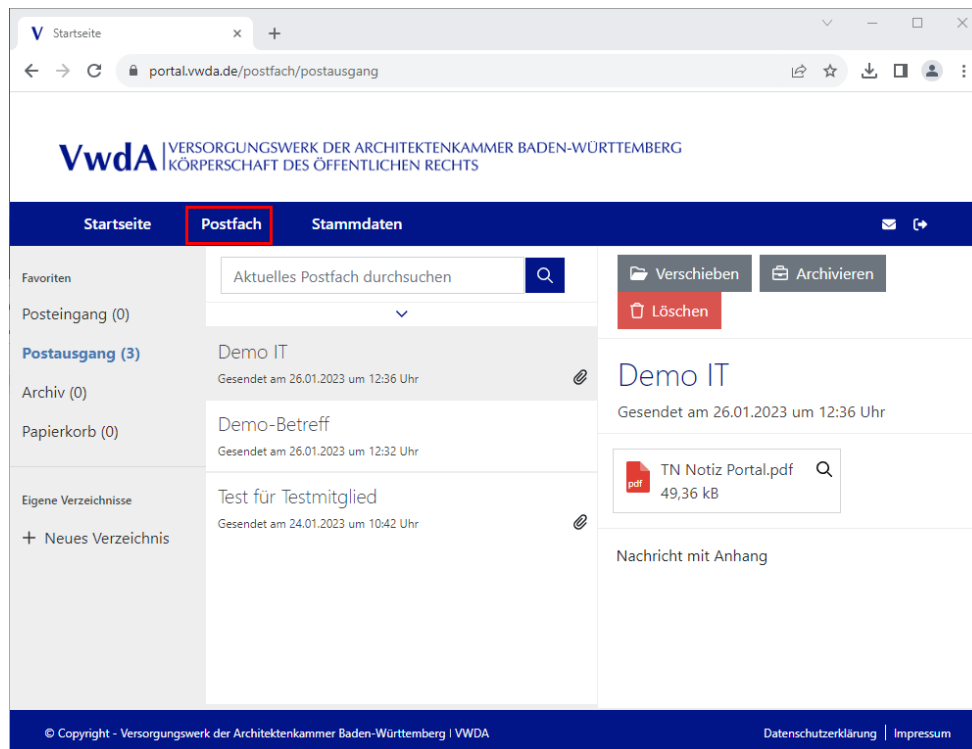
V Startseite

portal.vwda.de/postfach/postausgang

VwdA VERSORGUNGSWERK DER ARCHITEKTENKAMMER BADEN-WÜRTTEMBERG
KÖRPERSCHAFT DES ÖFFENTLICHEN RECHTS

Startseite Postfach Stammdaten

Favoriten

Posteingang (0)

Postausgang (3)

Archiv (0)

Papierkorb (0)

Eigene Verzeichnisse

+ Neues Verzeichnis

Aktuelles Postfach durchsuchen

Demo IT
Gesendet am 26.01.2023 um 12:36 Uhr

Demo-Betreff
Gesendet am 26.01.2023 um 12:32 Uhr

Test für Testmitglied
Gesendet am 24.01.2023 um 10:42 Uhr

Verschieben Archivieren Löschen

Demo IT
Gesendet am 26.01.2023 um 12:36 Uhr

pdf TN Notiz Portal.pdf
49,36 kB

Nachricht mit Anhang

© Copyright - Versorgungswerk der Architektenkammer Baden-Württemberg I VWDA

Datenschutzerklärung | Impressum